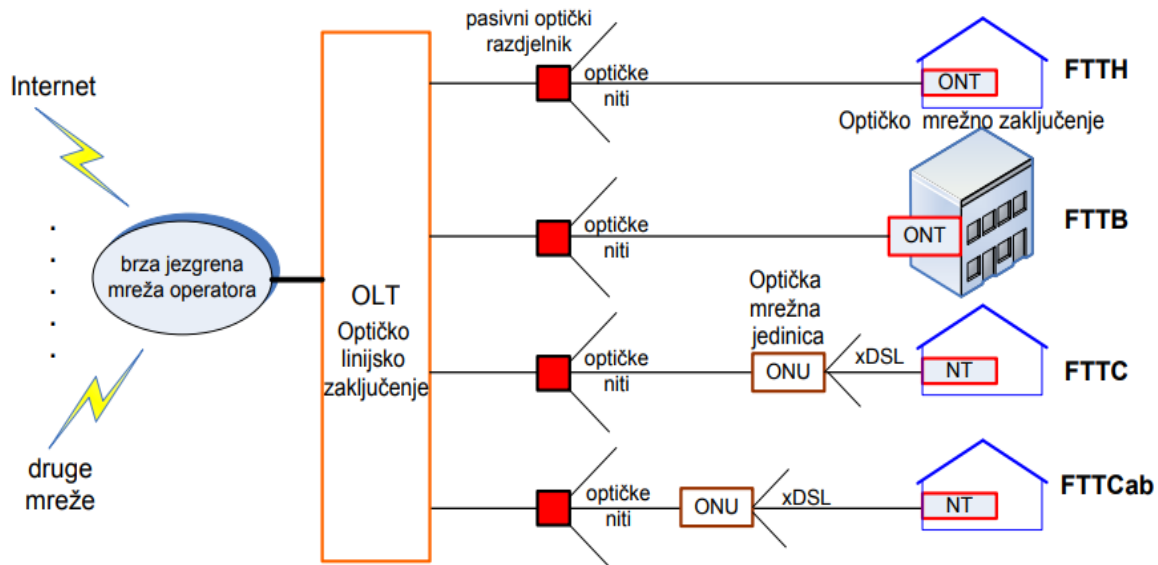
Internet

.
.
.
.
.

druge mreže

brza jezgrena mreža operatora

OLT
Optičko linijsko zaključenje

pasivni optički razdjelnik

optičke niti

ONT

FTTH

Optičko mrežno zaključenje

optičke niti

ONT

FTTB

Optička mrežna jedinica

optičke niti

ONU

xDSL

NT

FTTC

optičke niti

ONU

xDSL

NT

FTTCab